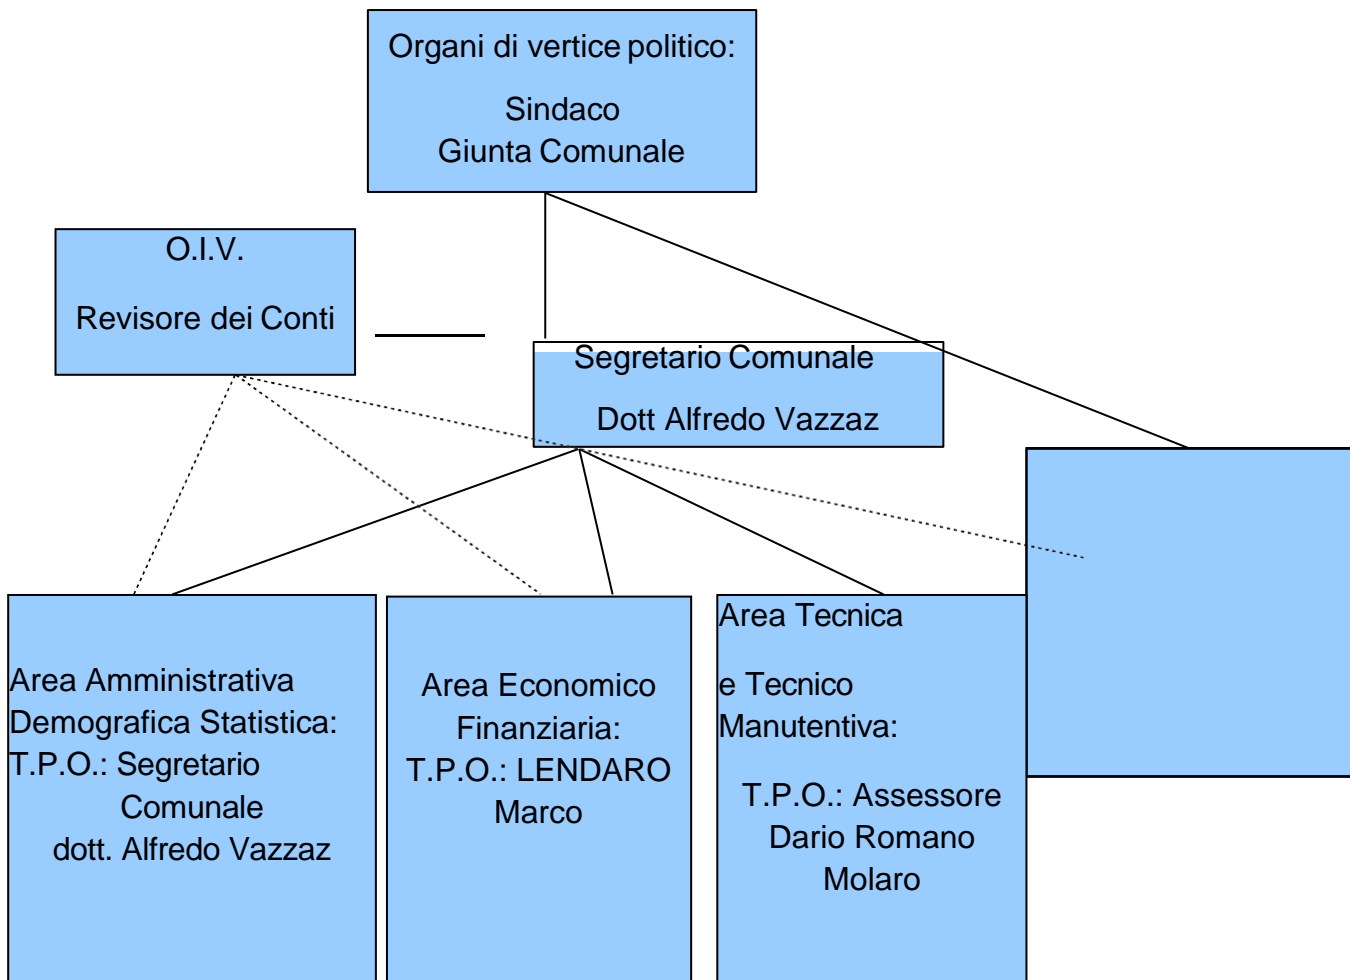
Organi di vertice politico:

Sindaco
Giunta Comunale

O.I.V.

Revisore dei Conti

Segretario Comunale

Dott Alfredo Vazzaz

Area Amministrativa Demografica Statistica: T.P.O.: Segretario Comunale dott. Alfredo Vazzaz

Area Economico Finanziaria: T.P.O.: LENDARO Marco

Area Tecnica

e Tecnico Manutentiva:

T.P.O.: Assessore Dario Romano Molaro